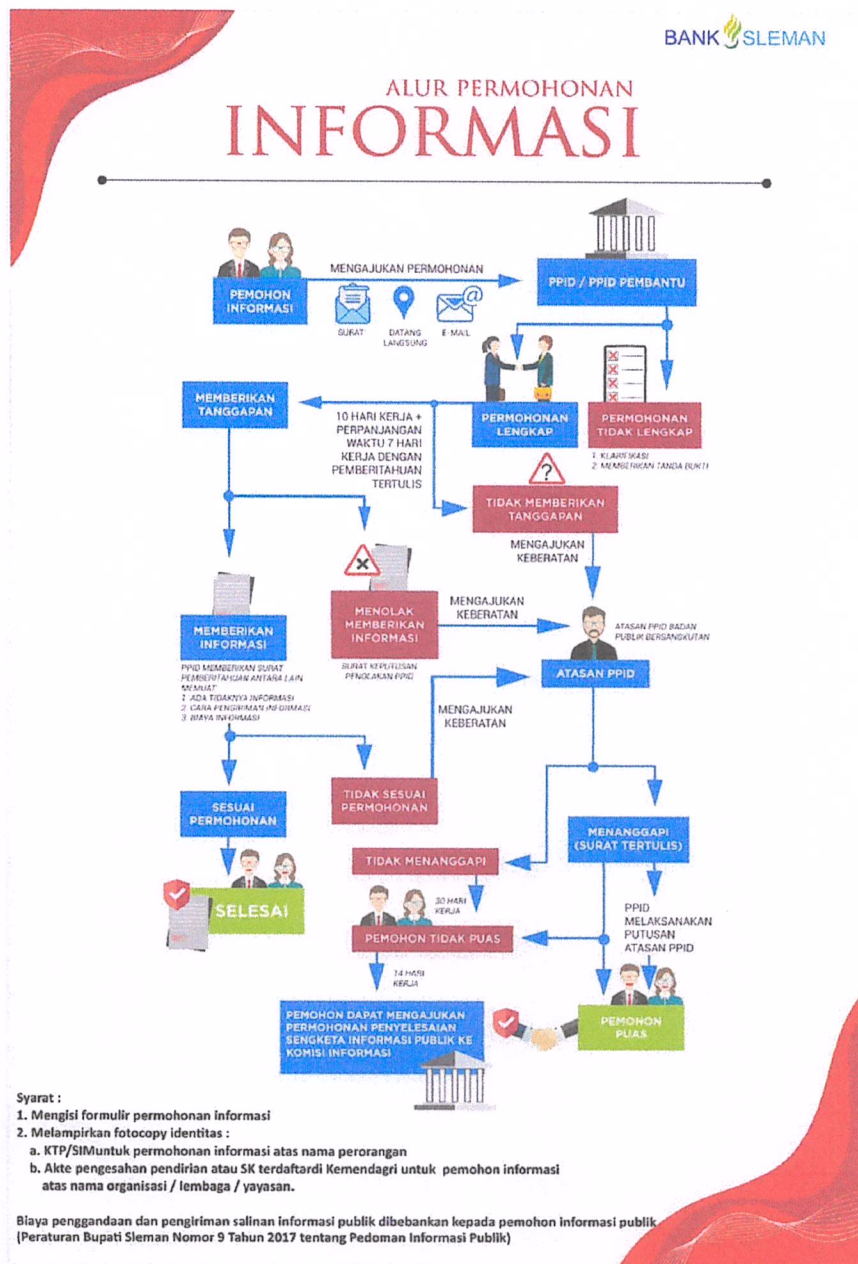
BANK SLEMAN

ALUR PERMOHONAN
INFORMASI

PEMOHON INFORMASI

MENGAJUKAN PERMOHONAN

SURAT DATANG LANGSUNG E-MAIL

PPID / PPID PEMBANTU

MEMBERIKAN TANGGAPAN

10 HARI KERJA + PERPANJANGAN WAKTU 7 HARI KERJA DENGAN PEMBERITAHUAN TERTULIS

PERMOHONAN LENGKAP

PERMOHONAN TIDAK LENGKAP

1. KLARIFIKASI
2. MEMBERIKAN TANDA BUKTI

TIDAK MEMBERIKAN TANGGAPAN

MENGAJUKAN KEBERATAN

MEMBERIKAN INFORMASI

PPID MEMBERIKAN SURAT PEMBERITAHUAN ANTARA LAIN MEMUAT:
1. ADA TIDAKNYA INFORMASI
2. CARA PENGIRIMAN INFORMASI
3. BIAYA INFORMASI

MENOLAK MEMBERIKAN INFORMASI

SURAT KEPUTUSAN PENOLAKAN PPID

MENGAJUKAN KEBERATAN

ATASAN PPID BADAN PUBLIK BERSANGKUTAN

ATASAN PPID

MENGAJUKAN KEBERATAN

TIDAK SESUAI PERMOHONAN

SESUAI PERMOHONAN

SELESAI

MENANGGAPI (SURAT TERTULIS)

TIDAK MENANGGAPI

30 HARI KERJA

PEMOHON TIDAK PUAS

PPID MELAKSANAKAN PUTUSAN ATASAN PPID

14 HARI KERJA

PEMOHON DAPAT MENGAJUKAN PERMOHONAN PENYELESAIAN SENGKETA INFORMASI PUBLIK KE KOMISI INFORMASI

PEMOHON PUAS

Syarat :
1. Mengisi formulir permohonan informasi
2. Melampirkan fotocopy identitas :
a. KTP/SIMuntuk permohonan informasi atas nama perorangan
b. Akte pengesahan pendirian atau SK terdaftardi Kemendagri untuk pemohon informasi atas nama organisasi / lembaga / yayasan.

Biaya penggandaan dan pengiriman salinan informasi publik dibebankan kepada pemohon informasi publik
(Peraturan Bupati Sleman Nomor 9 Tahun 2017 tentang Pedoman Informasi Publik)